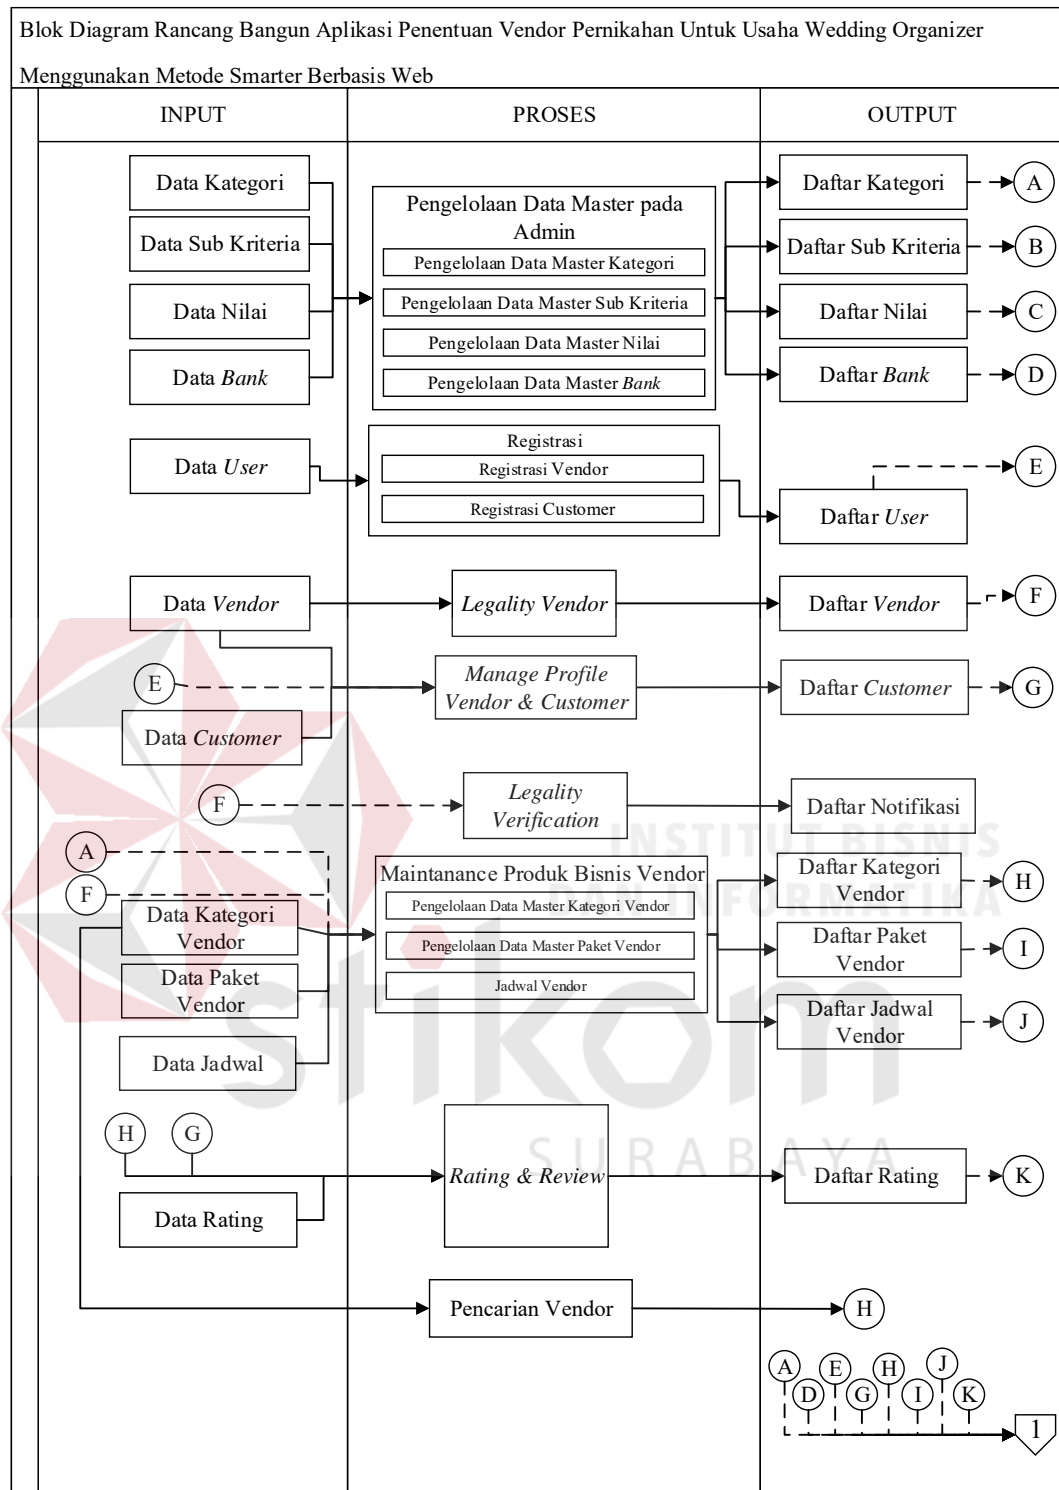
Blok Diagram Rancang Bangun Aplikasi Penentuan Vendor Pernikahan Untuk Usaha Wedding Organizer Menggunakan Metode Smarter Berbasis Web

INPUT

PROSES

OUTPUT

Data Kategori

Data Sub Kriteria

Data Nilai

Data *Bank*

Pengelolaan Data Master pada Admin

Pengelolaan Data Master Kategori

Pengelolaan Data Master Sub Kriteria

Pengelolaan Data Master Nilai

Pengelolaan Data Master *Bank*

Daftar Kategori

A

Daftar Sub Kriteria

B

Daftar Nilai

C

Daftar *Bank*

D

Data *User*

Registrasi

Registrasi Vendor

Registrasi Customer

E

Daftar *User*

Data *Vendor*

*Legality Vendor*

Daftar *Vendor*

F

E

*Manage Profile Vendor & Customer*

Daftar *Customer*

G

Data *Customer*

F

*Legality Verification*

Daftar Notifikasi

A

F

Maintanance Produk Bisnis Vendor

Pengelolaan Data Master Kategori Vendor

Pengelolaan Data Master Paket Vendor

Jadwal Vendor

Data Kategori Vendor

Data Paket Vendor

Data Jadwal

Daftar Kategori Vendor

H

Daftar Paket Vendor

I

Daftar Jadwal Vendor

J

H

G

Data Rating

*Rating & Review*

Daftar Rating

K

Pencarian Vendor

H

A D E G H I J K

1

INSTITUT BISNIS DAN INFORMATIKA

stikom

SURABAYA